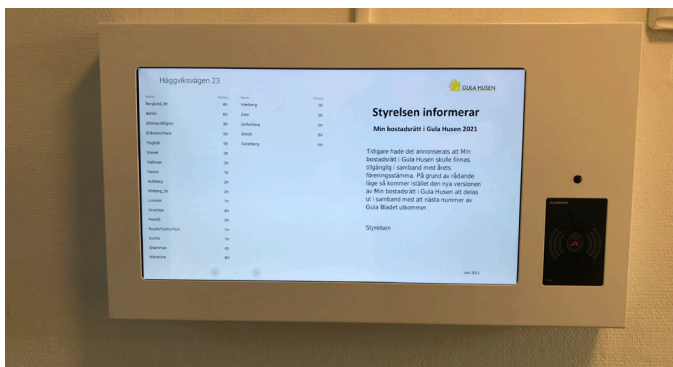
Häggviksvägen 23

| Namn | Våning |
|---|---|
| Berglund_At | 4tr |
| Billfors | 6tr |
| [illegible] | 3tr |
| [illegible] | 5tr |
| Engfelt | 5tr |
| Granat | 1tr |
| Hallman | 2tr |
| Hanna | 1tr |
| Hultberg | 2tr |
| Hörberg_St | 2tr |
| Lindahl | 7tr |
| Ornemus | 4tr |
| Pandit | 5tr |
| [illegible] | 1 tr |
| Sciolla | 1 tr |
| Shammas | 6tr |
| Wikström | 6tr |

| Namn | Våning |
|---|---|
| Wikberg | 7tr |
| Zakir | 3tr |
| Zetterberg | 1tr |
| Ahmet | 6tr |
| Österberg | 1tr |

GULA HUSEN

Styrelsen informerar

Min bostadsrätt i Gula Husen 2021

Tidigare hade det annonserats att Min bostadsrätt i Gula Husen skulle finnas tillgänglig i samband med årets föreningsstämma. På grund av rådande läge så kommer istället den nya versionen av Min bostadsrätt i Gula Husen att delas ut i samband med att nästa nummer av Gula Bladet utkommer.

Styrelsen

Juni 2021